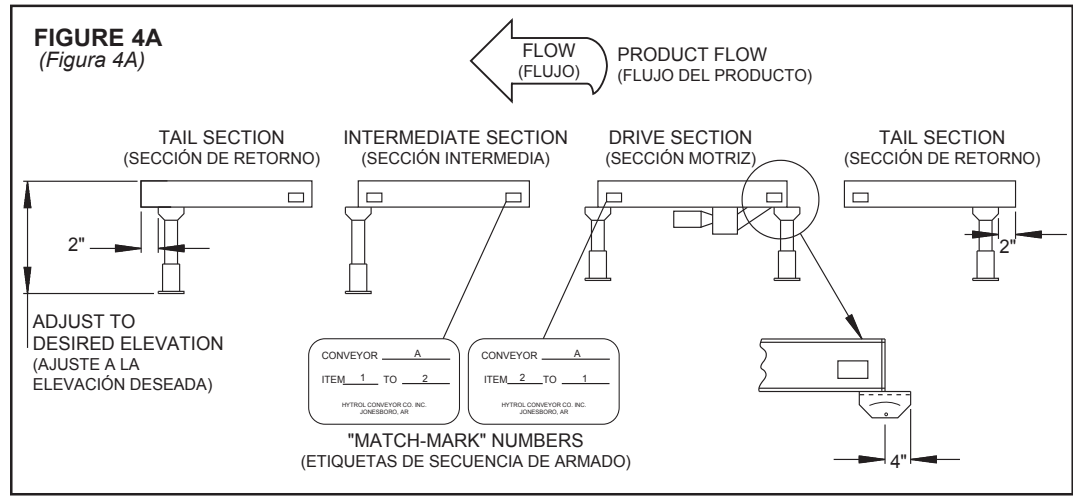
FIGURE 4A
(Figura 4A)

FLOW
(FLUJO)

PRODUCT FLOW
(FLUJO DEL PRODUCTO)

TAIL SECTION
(SECCIÓN DE RETORNO)

INTERMEDIATE SECTION
(SECCIÓN INTERMEDIA)

DRIVE SECTION
(SECCIÓN MOTRIZ)

TAIL SECTION
(SECCIÓN DE RETORNO)

2"

2"

ADJUST TO DESIRED ELEVATION
(AJUSTE A LA ELEVACIÓN DESEADA)

CONVEYOR A
ITEM 1 TO 2
HYTROL CONVEYOR CO. INC.
JONESBORO, AR

CONVEYOR A
ITEM 2 TO 1
HYTROL CONVEYOR CO. INC.
JONESBORO, AR

"MATCH-MARK" NUMBERS
(ETIQUETAS DE SECUENCIA DE ARMADO)

4"